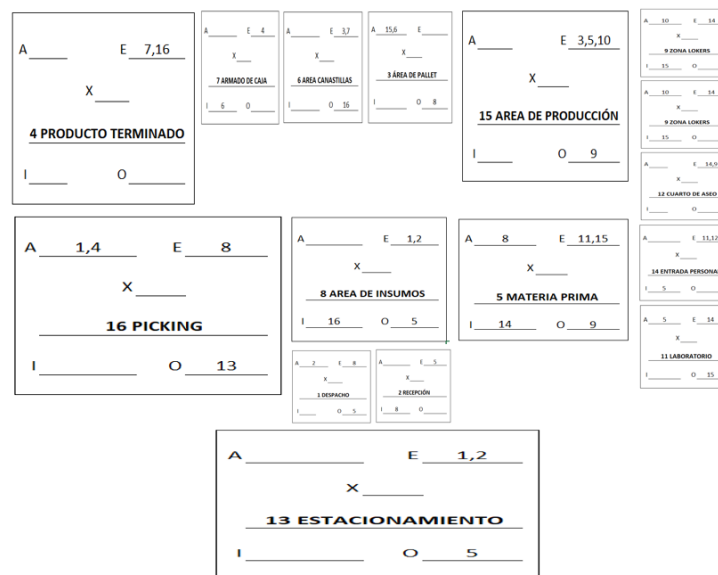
A_____ E 7,16
X_____
4 PRODUCTO TERMINADO
I_____ O_____

A_____ E 4
X_____
7 ARMADO DE CAJA
I 6 O_____

A_____ E 3,7
X_____
6 AREA CANASTILLAS
I_____ O 16

A 15,6 E_____
X_____
3 ÁREA DE PALLET
I_____ O 8

A_____ E 3,5,10
X_____
15 AREA DE PRODUCCIÓN
I_____ O 9

A 10 E 14
X_____
9 ZONA LOKERS
I 15 O_____

A 10 E 14
X_____
9 ZONA LOKERS
I 15 O_____

A_____ E 14,9
X_____
12 CUARTO DE ASEO
I_____ O_____

A_____ E 11,12
X_____
14 ENTRADA PERSONA
I 5 O_____

A 5 E 14
X_____
11 LABORATORIO
I_____ O 15

A 1,4 E 8
X_____
16 PICKING
I_____ O 13

A_____ E 1,2
X_____
8 AREA DE INSUMOS
I 16 O 5

A 8 E 11,15
X_____
5 MATERIA PRIMA
I 14 O 9

A 2 E 8
X_____
1 DESPACHO
I_____ O 5

A_____ E 5
X_____
2 RECEPCIÓN
I 8 O_____

A_____ E 1,2
X_____
13 ESTACIONAMIENTO
I_____ O 5